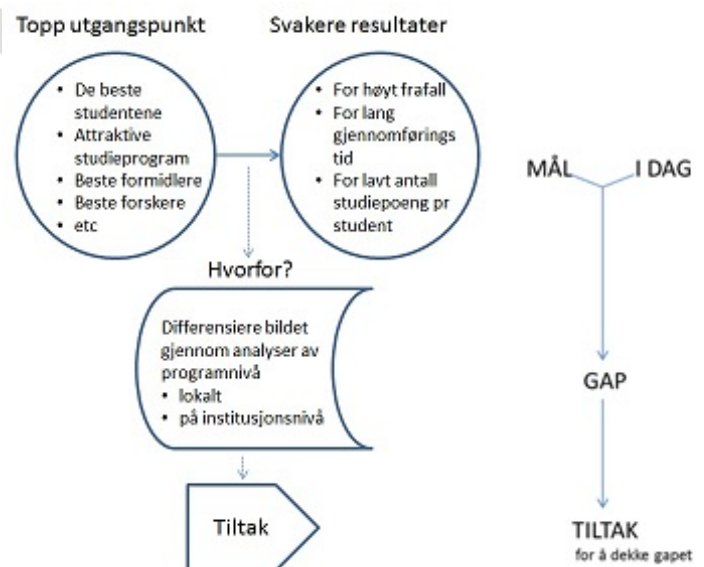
Topp utgangspunkt

Svakere resultater

- De beste studentene
- Attraktive studieprogram
- Beste formidlere
- Beste forskere
- etc

- For høyt frafall
- For lang gjennomførings tid
- For lavt antall studiepoeng pr student

MÅL

I DAG

Hvorfor?

Differensiere bildet gjennom analyser av programnivå
- lokalt
- på institusjonsnivå

GAP

Tiltak

TILTAK
for å dekke gapet